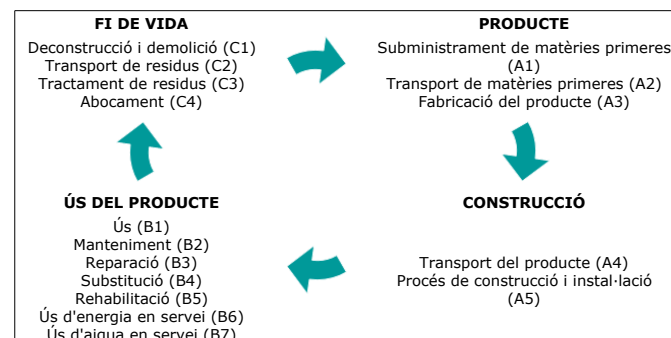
FI DE VIDA
Deconstrucció i demolició (C1)
Transport de residus (C2)
Tractament de residus (C3)
Abocament (C4)

PRODUCTE
Subministrament de matèries primeres (A1)
Transport de matèries primeres (A2)
Fabricació del producte (A3)

CONSTRUCCIÓ
Transport del producte (A4)
Procés de construcció i instal·lació (A5)

ÚS DEL PRODUCTE
Ús (B1)
Manteniment (B2)
Reparació (B3)
Substitució (B4)
Rehabilitació (B5)
Ús d'energia en servei (B6)
Ús d'aigua en servei (B7)